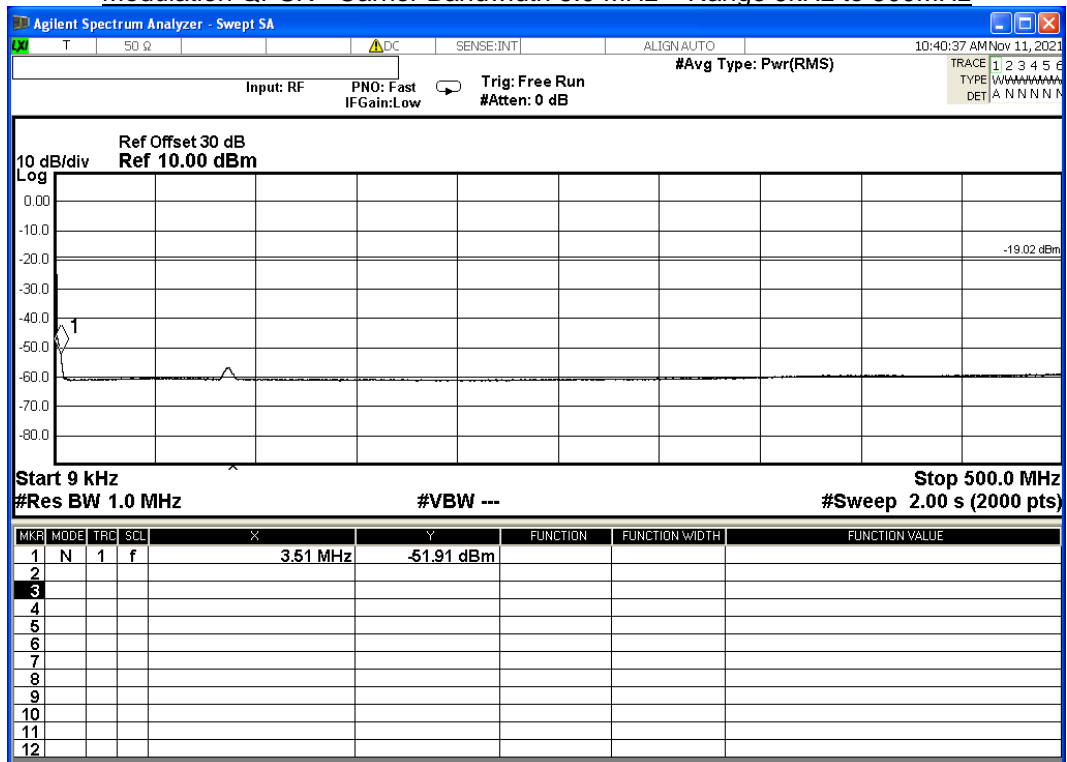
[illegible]

Agilent Spectrum Analyzer - Swept SA

T | 50 Ω | DC | SENSE:INT | ALIGN AUTO | 10:40:37 AM Nov 11, 2021

Input: RF
PNO: Fast
IFGain:Low
Trig: Free Run
#Atten: 0 dB
#Avg Type: Pwr(RMS)
TRACE 1 2 3 4 5 6
TYPE WWWWWW
DET A N N N N N

Ref Offset 30 dB
10 dB/div Ref 10.00 dBm
Log

0.00
-10.0
-20.0
-30.0
-40.0
-50.0
-60.0
-70.0
-80.0

-19.02 dBm

1

Start 9 kHz
#Res BW 1.0 MHz
#VBW ---
Stop 500.0 MHz
#Sweep 2.00 s (2000 pts)

| MKR | MODE | TRC | SCL | X | Y | FUNCTION | FUNCTION WIDTH | FUNCTION VALUE |
|---|---|---|---|---|---|---|---|---|
| 1 | N | 1 | f | 3.51 MHz | -51.91 dBm | | | |
| 2 | | | | | | | | |
| 3 | | | | | | | | |
| 4 | | | | | | | | |
| 5 | | | | | | | | |
| 6 | | | | | | | | |
| 7 | | | | | | | | |
| 8 | | | | | | | | |
| 9 | | | | | | | | |
| 10 | | | | | | | | |
| 11 | | | | | | | | |
| 12 | | | | | | | | |